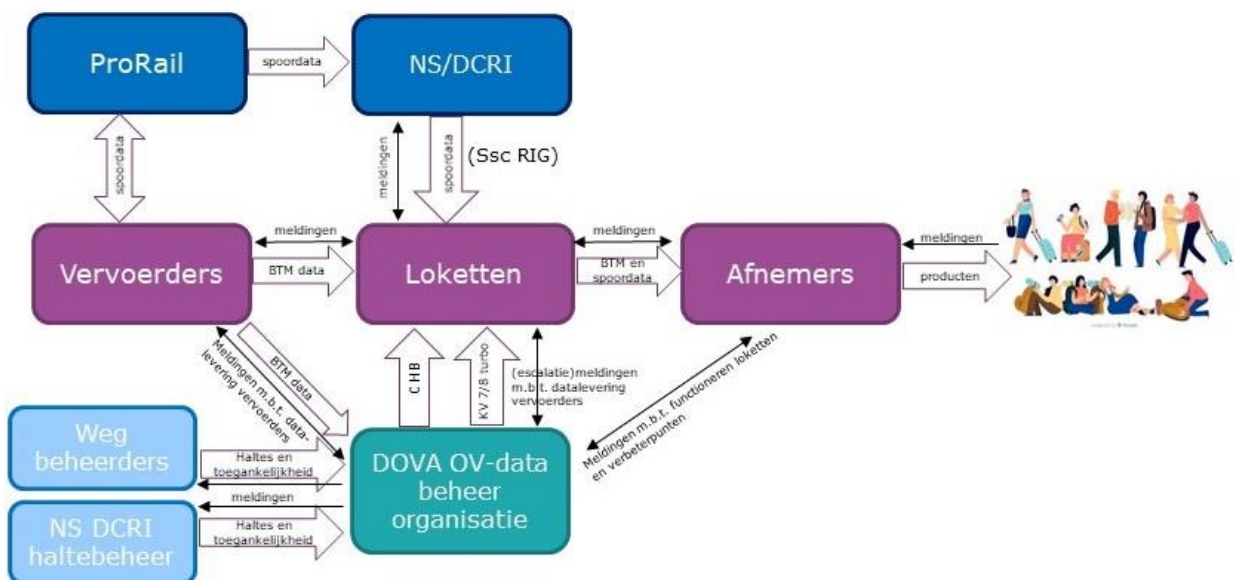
ProRail

spoordata

NS/DCRI

spoordata

meldingen

spoordata

(Ssc RIG)

Vervoerders

meldingen

BTM data

Loketten

meldingen

BTM en spoordata

Afnemers

meldingen

producten

Meldingen m.b.t. datalevering vervoerders

BTM data

CHB

KV 7/8 turbo

(escalatie)meldingen m.b.t. datalevering vervoerders

Meldingen m.b.t. functioneren loketten en verbeterpunten

Weg beheerders

Haltes en toegankelijkheid

meldingen

DOVA OV-data beheer organisatie

NS DCRI haltebeheer

Haltes en toegankelijkheid